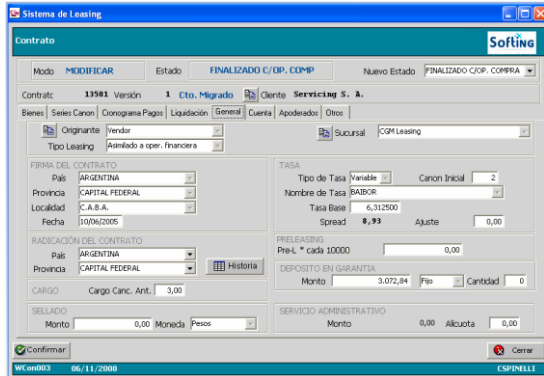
Sistema de Leasing

Contrato

Softing

Modo MODIFICAR Estado FINALIZADO C/OP. COMP Nuevo Estado FINALIZADO C/OP. COMPRA

Contrato 13581 Versión 1 Cto. Migrado Cliente Servicing S. A.

Bienes | Series Canon | Cronograma Pagos | Liquidación | General | Cuenta | Apoderados | Otros

Originante Vendor
Tipo Leasing Asimilado a oper. financiera

Sucursal CGM Leasing

FIRMA DEL CONTRATO
País ARGENTINA
Provincia CAPITAL FEDERAL
Localidad C.A.B.A.
Fecha 10/06/2005

RADICACIÓN DEL CONTRATO
País ARGENTINA
Provincia CAPITAL FEDERAL
Historia

CARGO
Cargo Canc. Ant. 3,00

SELLADO
Monto 0,00 Moneda Pesos

TASA
Tipo de Tasa Variable Canon Inicial 2
Nombre de Tasa BAIBOR
Tasa Base 6,312500
Spread 8,93 Ajuste 0,00

PRELEASING
Pre-L * cada 10000 0,00

DEPOSITO EN GARANTIA
Monto 3.072,84 Fijo Cantidad 0

SERVICIO ADMINISTRATIVO
Monto 0,00 Alicuota 0,00

Confirmar
Cerrar

WCon003 06/11/2008 CSPINELLI